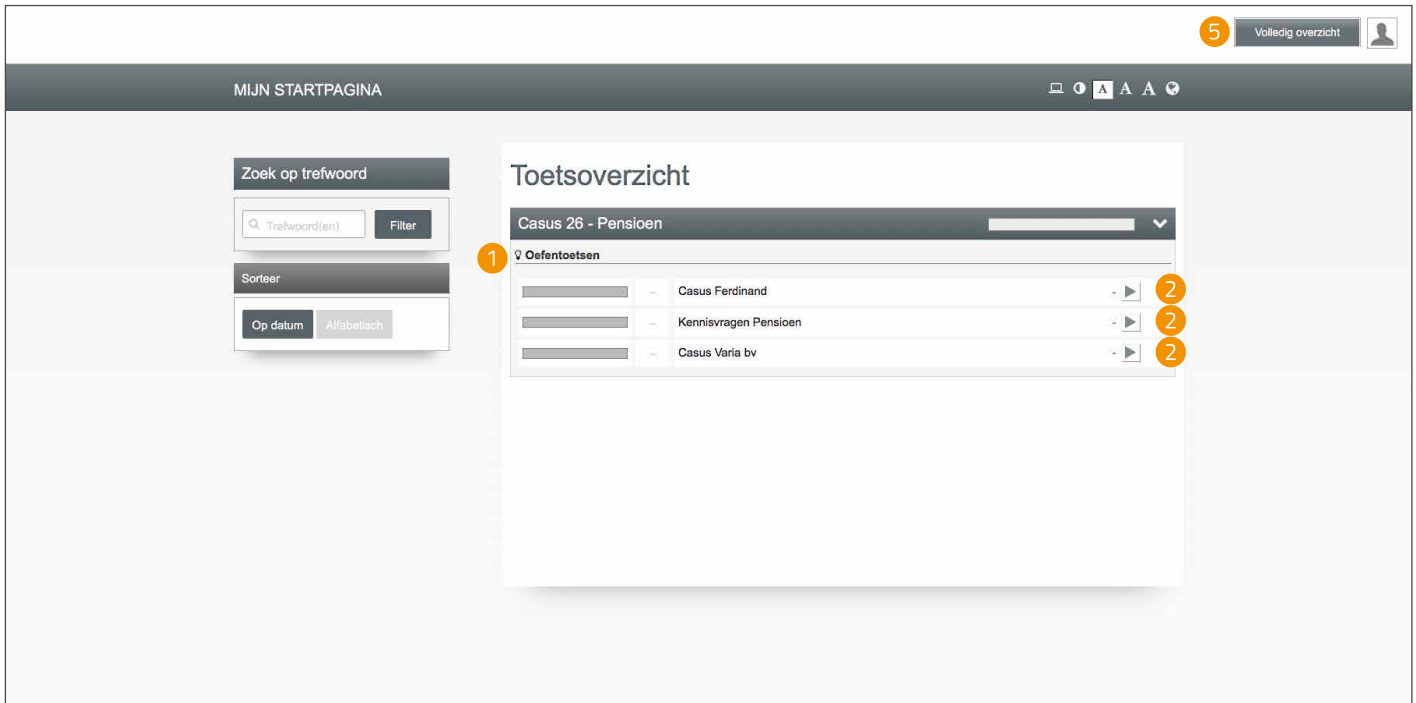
5 Volledig overzicht

MIJN STARTPAGINA

A A A

Zoek op trefwoord

Trefwoord(en) Filter

Sorteer

Op datum Alfabetisch

Toetsoverzicht

Casus 26 - Pensioen

1 Oefentoetsen

– Casus Ferdinand - 2

– Kennisvragen Pensioen - 2

– Casus Varia bv - 2